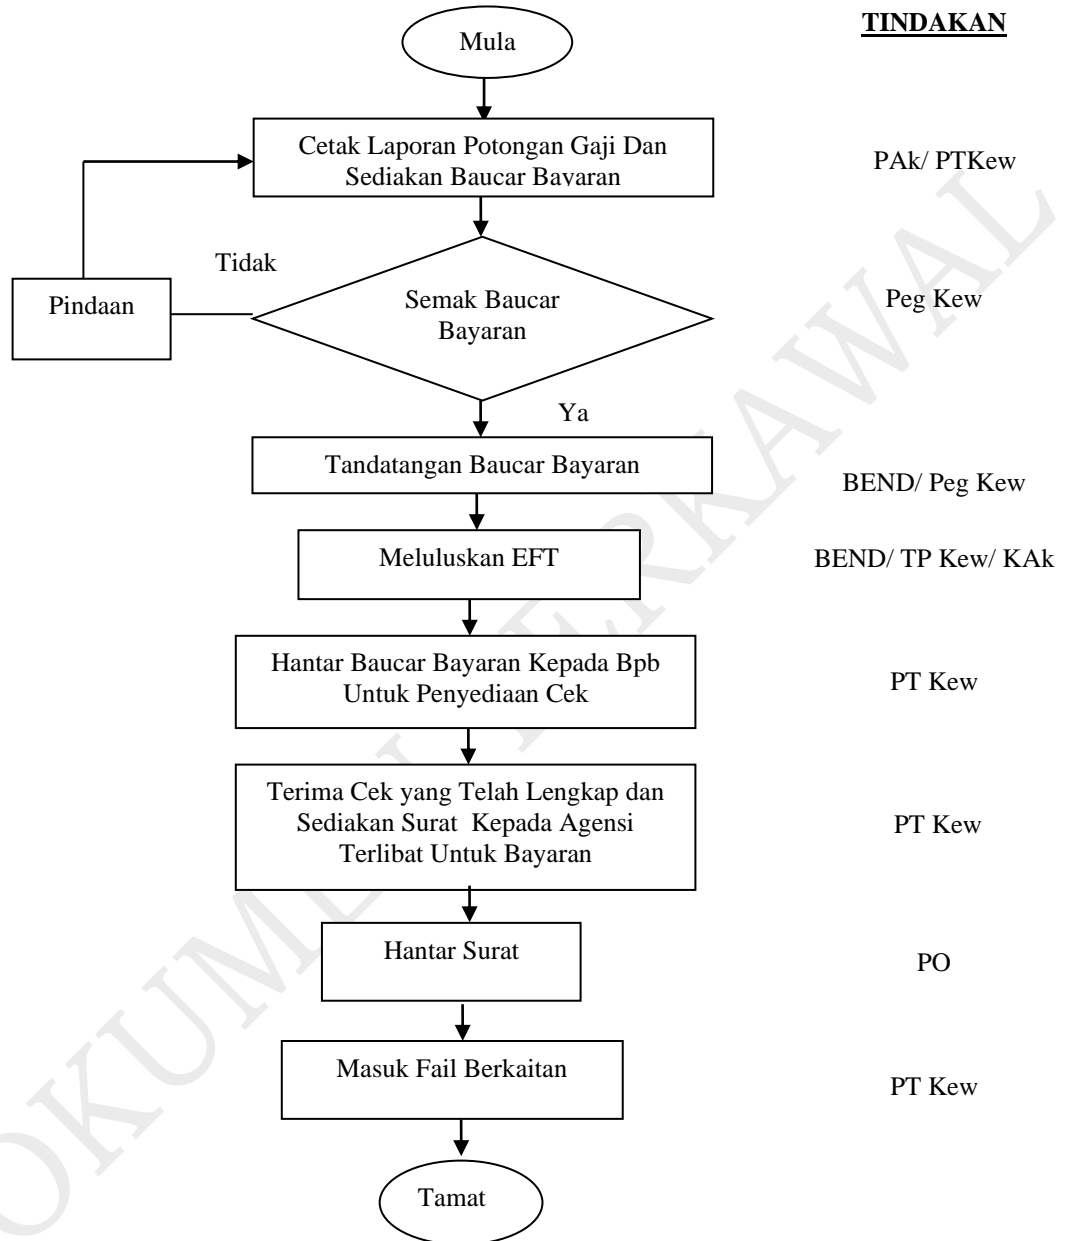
TINDAKAN

Mula

Cetak Laporan Potongan Gaji Dan Sediakan Baucar Bayaran

PAk/ PTKew

Tidak

Pindaan

Semak Baucar Bayaran

Peg Kew

Ya

Tandatangan Baucar Bayaran

BEND/ Peg Kew

Meluluskan EFT

BEND/ TP Kew/ KAk

Hantar Baucar Bayaran Kepada Bpb Untuk Penyediaan Cek

PT Kew

Terima Cek yang Telah Lengkap dan Sediakan Surat Kepada Agensi Terlibat Untuk Bayaran

PT Kew

Hantar Surat

PO

Masuk Fail Berkaitan

PT Kew

Tamat

DOKUMEN TERKAWAL